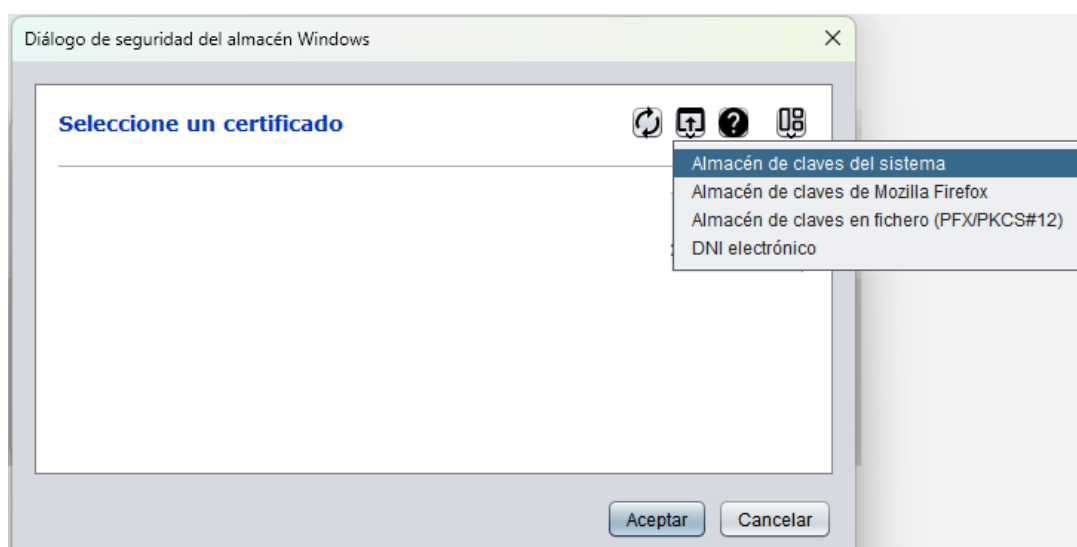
Diálogo de seguridad del almacén Windows

Seleccione un certificado

Almacén de claves del sistema
Almacén de claves de Mozilla Firefox
Almacén de claves en fichero (PFX/PKCS#12)
DNI electrónico

Aceptar
Cancelar